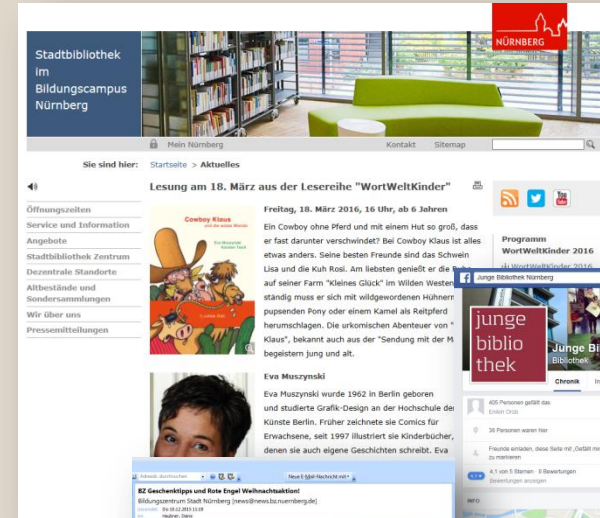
Stadtbibliothek im Bildungscampus Nürnberg

NÜRNBERG

Mein Nürnberg Kontakt Sitemap

Sie sind hier: Startseite > Aktuelles

Öffnungszeiten
Service und Information
Angebote
Stadtbibliothek Zentrum
Dezentrale Standorte
Altbestände und Sondersammlungen
Wir über uns
Pressemitteilungen

Lesung am 18. März aus der Lesereihe "WortWeltKinder"

Cowboy Klaus

Freitag, 18. März 2016, 16 Uhr, ab 6 Jahren

Ein Cowboy ohne Pferd und mit einem Hut so groß, dass er fast darunter verschwindet? Bei Cowboy Klaus ist alles etwas anders. Seine besten Freunde sind das Schwein Lisa und die Kuh Rosi. Am liebsten genießt er die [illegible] auf seiner Farm "Kleines Glück" im Wilden Westen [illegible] ständig muss er sich mit wildgewordenen Hühnern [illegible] pupsenden Pony oder einem Kamel als Reitpferd herumschlagen. Die urkomischen Abenteuer von "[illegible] Klaus", bekannt auch aus der "Sendung mit der M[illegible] begeistern Jung und alt.

Eva Muszynski

Eva Muszynski wurde 1962 in Berlin geboren und studierte Grafik-Design an der Hochschule der Künste Berlin. Früher zeichnete sie Comics für Erwachsene, seit 1997 illustriert sie Kinderbücher, denen sie auch eigene Geschichten schreibt. Eva

Programm WortWeltKinder 2016

Junge Bibliothek Nürnberg

junge biblio thek

Chronik

405 Personen gefällt das
36 Personen waren hier
Freunde einladen, diese Seite mit „Gefällt mir" zu markieren
4,1 von 5 Sternen · 8 Bewertungen
Bewertungen anzeigen

Neue E-Mail-Nachricht

BZ Geschenktipps und Rote Engel Weihnachtsaktion!
Bildungszentrum Stadt Nürnberg (news@news.bz.nuernberg.de)